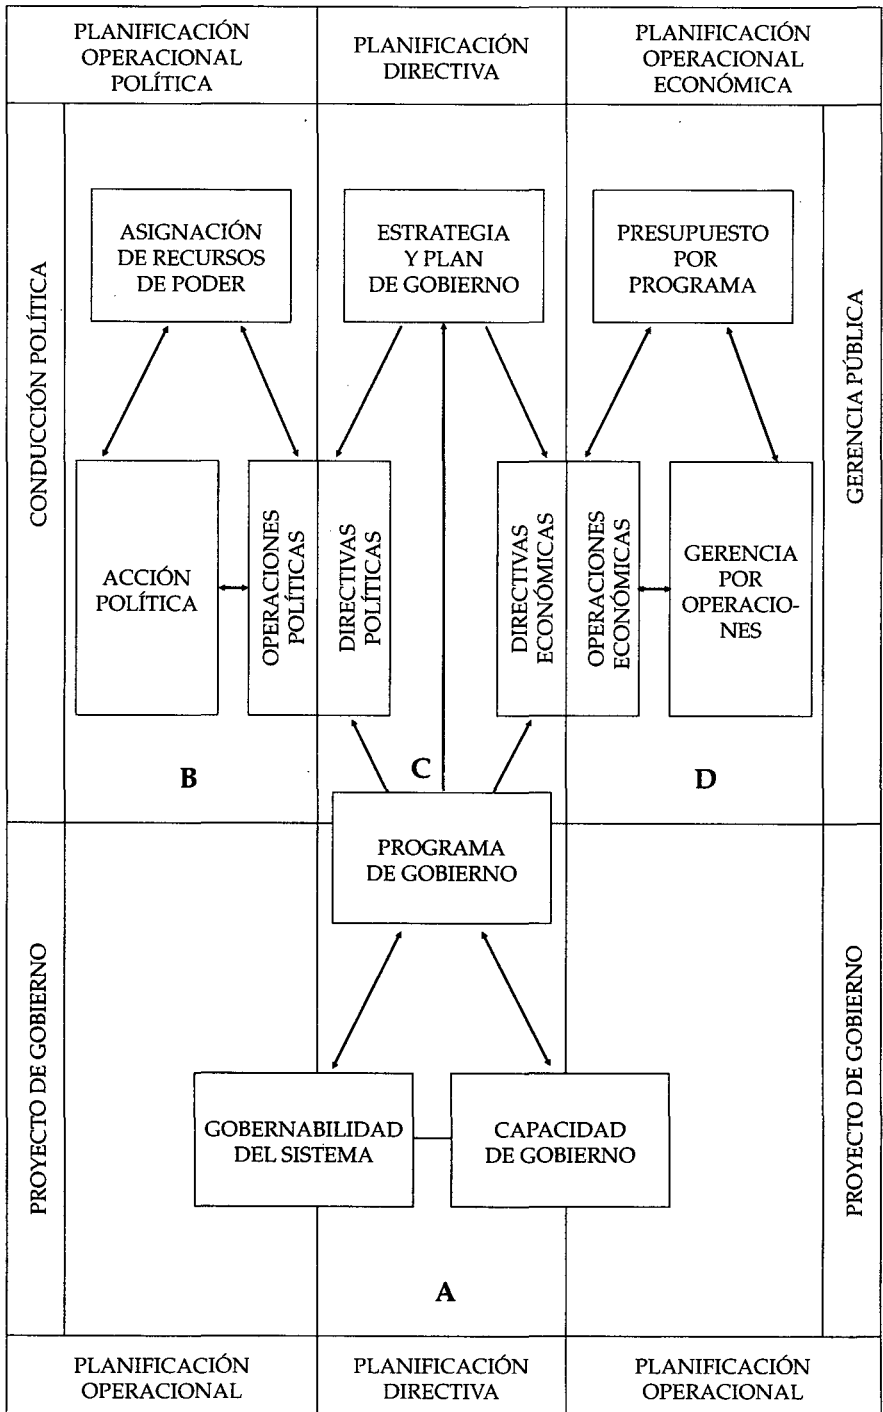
PLANIFICACIÓN OPERACIONAL POLÍTICA

PLANIFICACIÓN DIRECTIVA

PLANIFICACIÓN OPERACIONAL ECONÓMICA

CONDUCCIÓN POLÍTICA

ASIGNACIÓN DE RECURSOS DE PODER

ESTRATEGIA Y PLAN DE GOBIERNO

PRESUPUESTO POR PROGRAMA

GERENCIA PÚBLICA

ACCIÓN POLÍTICA

OPERACIONES POLÍTICAS

DIRECTIVAS POLÍTICAS

DIRECTIVAS ECONÓMICAS

OPERACIONES ECONÓMICAS

GERENCIA POR OPERACIONES

B

C

D

PROGRAMA DE GOBIERNO

PROYECTO DE GOBIERNO

GOBERNABILIDAD DEL SISTEMA

CAPACIDAD DE GOBIERNO

PROYECTO DE GOBIERNO

A

PLANIFICACIÓN OPERACIONAL

PLANIFICACIÓN DIRECTIVA

PLANIFICACIÓN OPERACIONAL